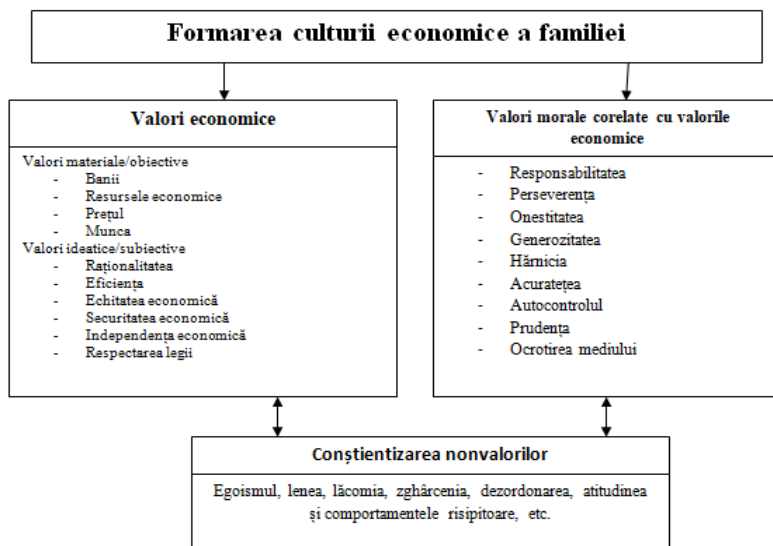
Formarea culturii economice a familiei

Valori economice

Valori materiale/obiective
- Banii
- Resursele economice
- Prețul
- Munca
Valori ideatice/subiective
- Raționalitatea
- Eficiența
- Echitatea economică
- Securitatea economică
- Independența economică
- Respectarea legii

Valori morale corelate cu valorile economice

- Responsabilitatea
- Perseverența
- Onestitatea
- Generozitatea
- Hărnicia
- Acuratețea
- Autocontrolul
- Prudența
- Ocrotirea mediului

Conștientizarea nonvalorilor

Egoismul, lenea, lăcomia, zghârcenia, dezordonarea, atitudinea și comportamentele risipitoare, etc.